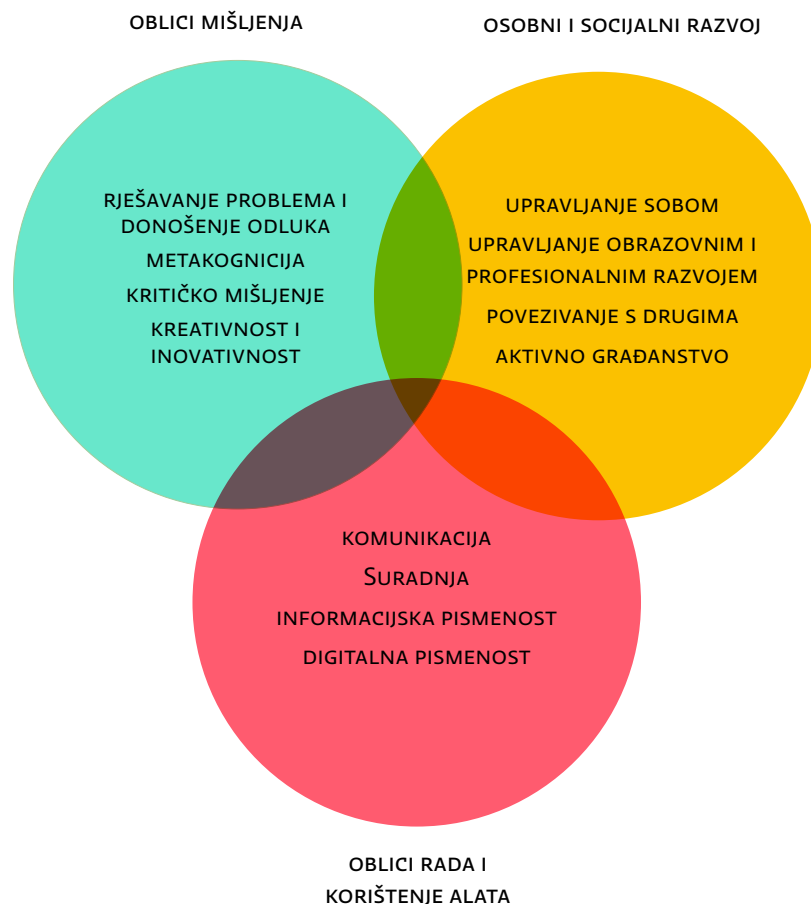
OBLICI MIŠLJENJA

OSOBNI I SOCIJALNI RAZVOJ

RJEŠAVANJE PROBLEMA I DONOŠENJE ODLUKA

METAKOGNICIJA

KRITIČKO MIŠLJENJE

KREATIVNOST I INOVATIVNOST

UPRAVLJANJE SOBOM

UPRAVLJANJE OBRAZOVNIM I PROFESIONALNIM RAZVOJEM

POVEZIVANJE S DRUGIMA

AKTIVNO GRAĐANSTVO

KOMUNIKACIJA

Suradnja

INFORMACIJSKA PISMENOST

DIGITALNA PISMENOST

OBLICI RADA I KORIŠTENJE ALATA